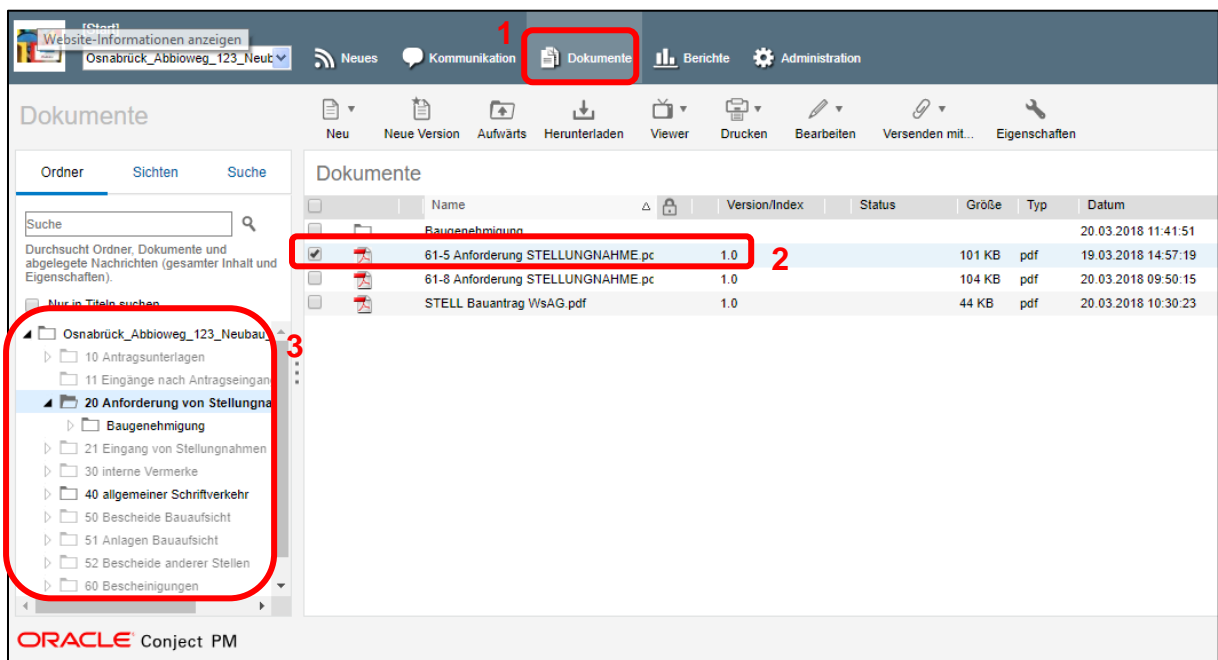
[Start]
Website-Informationen anzeigen
Osnabrück_Abbioweg_123_Neub

Neues Kommunikation 1 Dokumente Berichte Administration

Dokumente

Neu Neue Version Aufwärts Herunterladen Viewer Drucken Bearbeiten Versenden mit... Eigenschaften

Ordner Sichten Suche

Suche

Durchsucht Ordner, Dokumente und abgelegete Nachrichten (gesamter Inhalt und Eigenschaften).

Nur in Titeln suchen

Osnabrück_Abbioweg_123_Neubau
10 Antragsunterlagen
11 Eingänge nach Antragseingang
20 Anforderung von Stellungna
Baugenehmigung
21 Eingang von Stellungnahmen
30 interne Vermerke
40 allgemeiner Schriftverkehr
50 Bescheide Bauaufsicht
51 Anlagen Bauaufsicht
52 Bescheide anderer Stellen
60 Bescheinigungen

3

Dokumente

| Name | Version/Index | Status | Größe | Typ | Datum |
|---|---|---|---|---|---|
| Baugenehmigung | | | | | 20.03.2018 11:41:51 |
| 61-5 Anforderung STELLUNGNAHME.pc | 1.0 | | 101 KB | pdf | 19.03.2018 14:57:19 |
| 61-8 Anforderung STELLUNGNAHME.pc | 1.0 | | 104 KB | pdf | 20.03.2018 09:50:15 |
| STELL Bauantrag WsAG.pdf | 1.0 | | 44 KB | pdf | 20.03.2018 10:30:23 |

2

ORACLE Conject PM